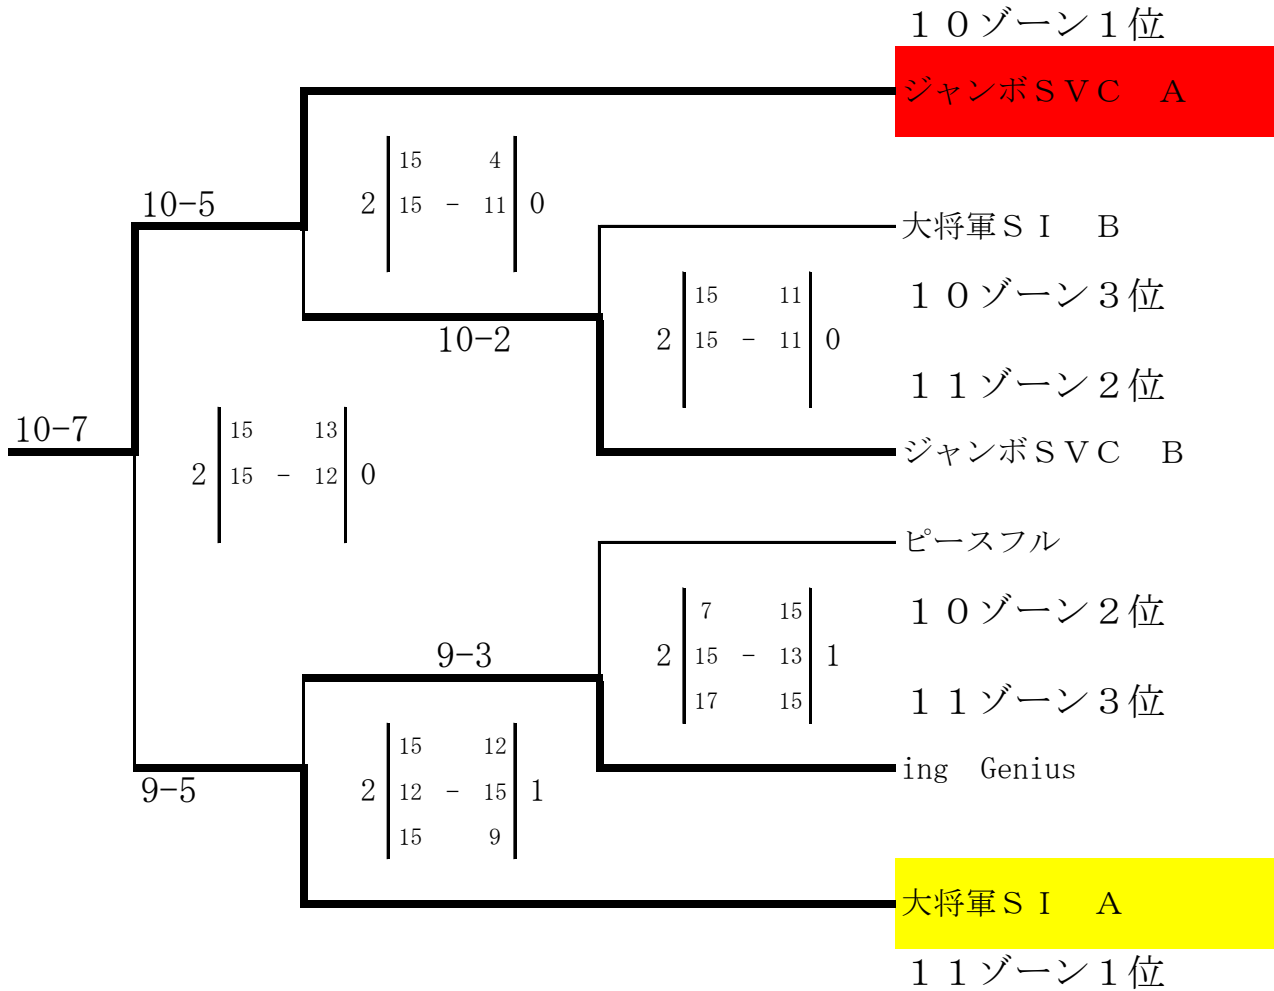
１０ゾーン１位
ジャンボＳＶＣ　Ａ

10-5

| | 15 | | 4 | |
|---|---|---|---|---|
| 2 | 15 | - | 11 | 0 |

大将軍ＳＩ　Ｂ
１０ゾーン３位

10-2

| | 15 | | 11 | |
|---|---|---|---|---|
| 2 | 15 | - | 11 | 0 |

１１ゾーン２位
ジャンボＳＶＣ　Ｂ

10-7

| | 15 | | 13 | |
|---|---|---|---|---|
| 2 | 15 | - | 12 | 0 |

ピースフル
１０ゾーン２位

9-3

| | 7 | | 15 | |
|---|---|---|---|---|
| 2 | 15 | - | 13 | 1 |
| | 17 | | 15 | |

１１ゾーン３位
ing　Genius

9-5

| | 15 | | 12 | |
|---|---|---|---|---|
| 2 | 12 | - | 15 | 1 |
| | 15 | | 9 | |

大将軍ＳＩ　Ａ
１１ゾーン１位